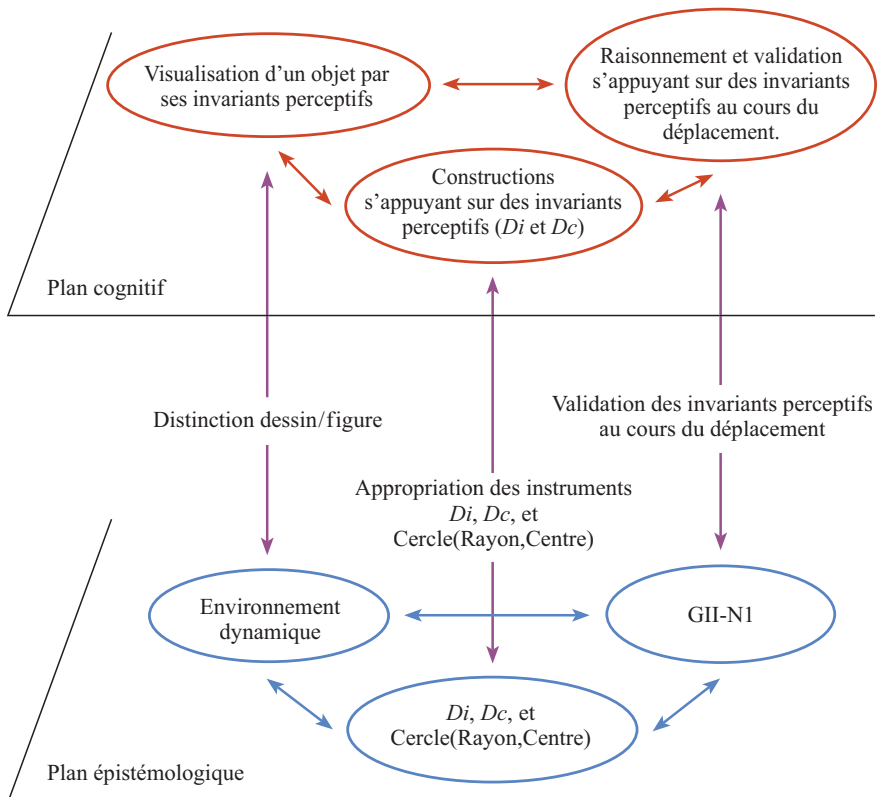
Visualisation d'un objet par ses invariants perceptifs

Raisonnement et validation s'appuyant sur des invariants perceptifs au cours du déplacement.

Constructions s'appuyant sur des invariants perceptifs (*Di* et *Dc*)

Plan cognitif

Distinction dessin/figure

Validation des invariants perceptifs au cours du déplacement

Appropriation des instruments *Di*, *Dc*, et Cercle(Rayon,Centre)

Environnement dynamique

GII-N1

*Di*, *Dc*, et Cercle(Rayon,Centre)

Plan épistémologique